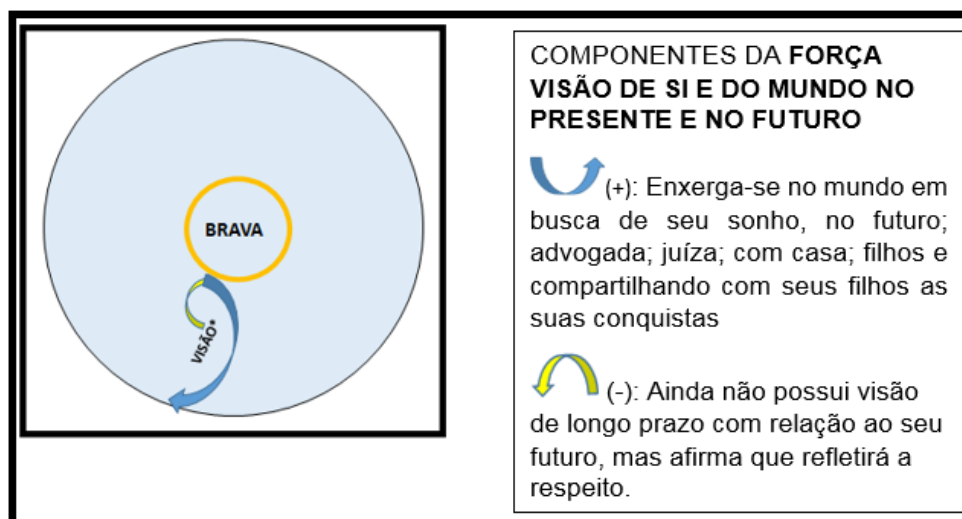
BRAVA

VISÃO*

COMPONENTES DA **FORÇA VISÃO DE SI E DO MUNDO NO PRESENTE E NO FUTURO**

(+): Enxerga-se no mundo em busca de seu sonho, no futuro; advogada; juíza; com casa; filhos e compartilhando com seus filhos as suas conquistas

(-): Ainda não possui visão de longo prazo com relação ao seu futuro, mas afirma que refletirá a respeito.